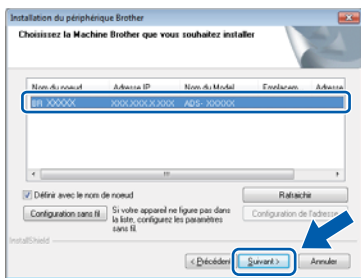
Installation du périphérique Brother

Choisissez la Machine Brother que vous souhaitez installer

| Nom du noeud | Adresse IP | Nom du Model | Emplacem | Adresse |
|---|---|---|---|---|
| BR XXXXX | XXX.XXX.X.XXX | ADS- XXXXX | | |

Définir avec le nom de noeud

Rafraichir

Configuration sans fil

Si votre appareil ne figure pas dans la liste, configurez les paramètres sans fil.

Configuration de l'adresse

InstallShield

< Précédent

Suivant >

Annuler